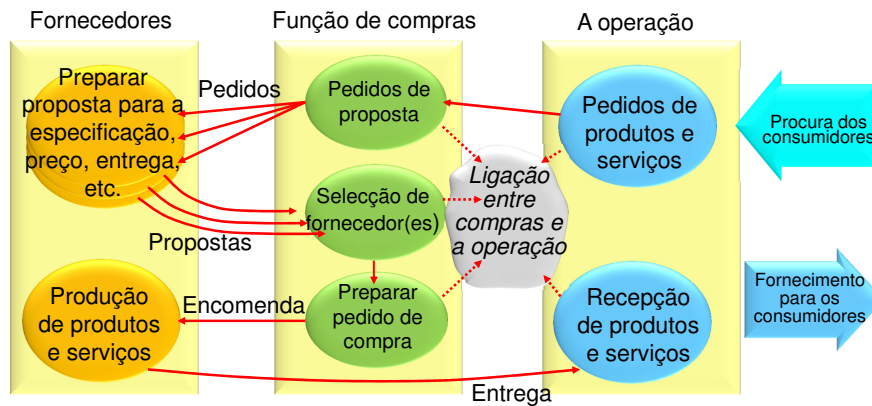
Fornecedores

Função de compras

A operação

Preparar proposta para a especificação, preço, entrega, etc.

Pedidos

Pedidos de proposta

Pedidos de produtos e serviços

Procura dos consumidores

Ligação entre compras e a operação

Selecção de fornecedor(es)

Propostas

Preparar pedido de compra

Produção de produtos e serviços

Encomenda

Recepção de produtos e serviços

Fornecimento para os consumidores

Entrega